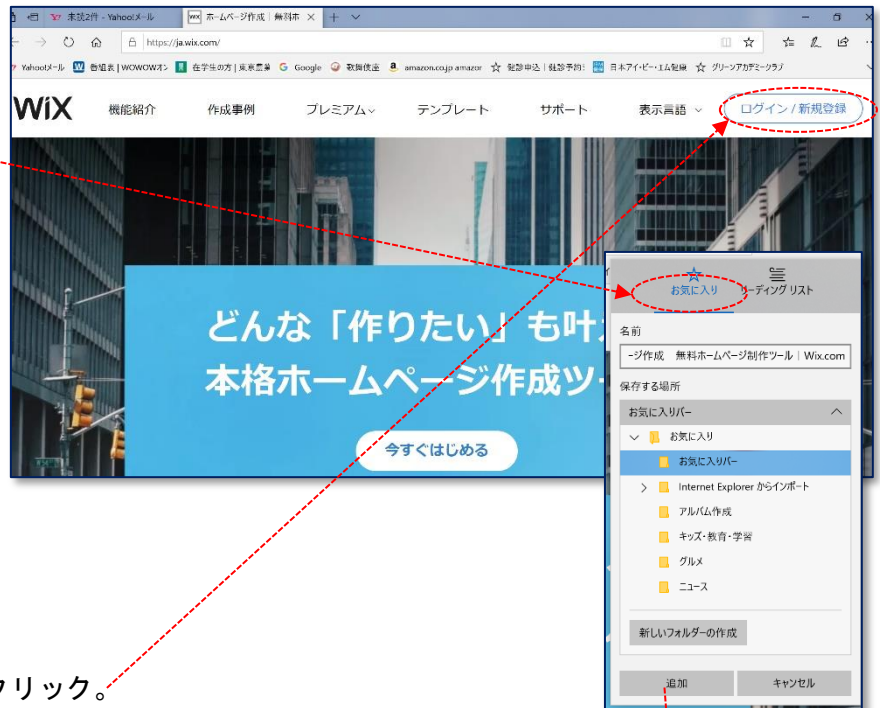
未読2件 - Yahoo!メール
ホームページ作成 | 無料ホ
https://ja.wix.com/
Yahoo!メール 番組表 | WOWOWオン 在学生の方 | 東京農業 Google 教職検定 amazon.co.jp amazon 就職申込 | 就職予約 日本アイ・ビー・エム製 グリーンアカデミークラブ
WiX
機能紹介
作成事例
プレミアム
テンプレート
サポート
表示言語
ログイン / 新規登録
どんな「作りたい」も叶
本格ホームページ作成ツー
今すぐはじめる
お気に入り
ーディング リスト
名前
ージ作成 無料ホームページ制作ツール | Wix.com
保存する場所
お気に入りバー
お気に入り
お気に入りバー
Internet Explorer からインポート
アルバム作成
キッズ・教育・学習
グルメ
ニュース
新しいフォルダーの作成
追加
キャンセル
クリック。